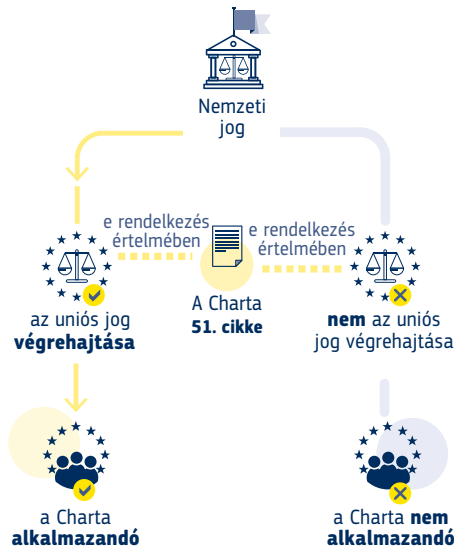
Nemzeti jog

e rendelkezés értelmében

e rendelkezés értelmében

az uniós jog **végrehajtása**

A Charta **51. cikke**

**nem** az uniós jog végrehajtása

a Charta **alkalmazandó**

a Charta **nem alkalmazandó**